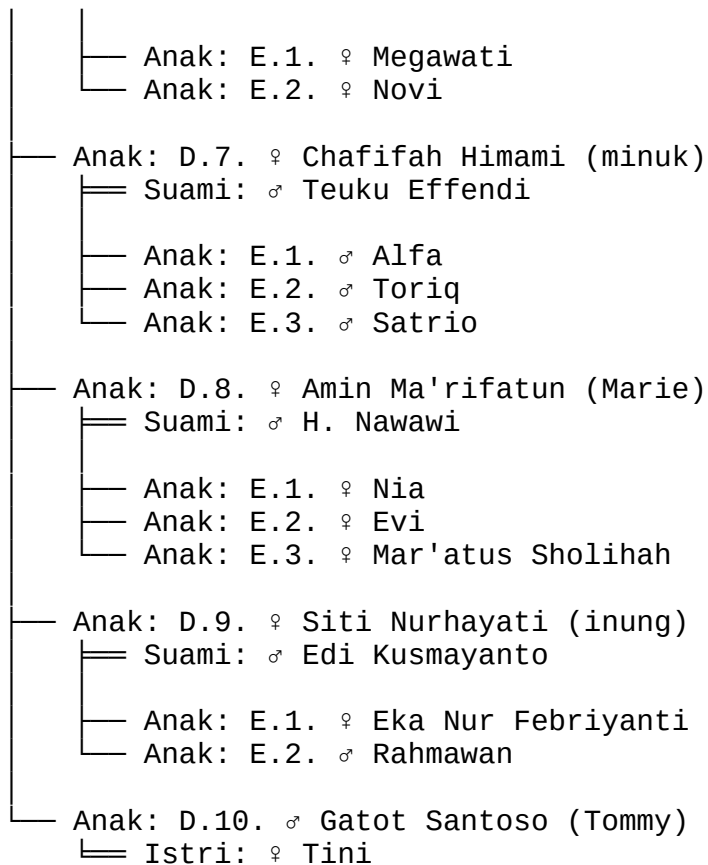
Anak: E.1. ♀ Megawati
Anak: E.2. ♀ Novi

Anak: D.7. ♀ Chafifah Himami (minuk)
Suami: ♂ Teuku Effendi

Anak: E.1. ♂ Alfa
Anak: E.2. ♂ Toriq
Anak: E.3. ♂ Satrio

Anak: D.8. ♀ Amin Ma'rifatun (Marie)
Suami: ♂ H. Nawawi

Anak: E.1. ♀ Nia
Anak: E.2. ♀ Evi
Anak: E.3. ♀ Mar'atus Sholihah

Anak: D.9. ♀ Siti Nurhayati (inung)
Suami: ♂ Edi Kusmayanto

Anak: E.1. ♀ Eka Nur Febriyanti
Anak: E.2. ♂ Rahmawan

Anak: D.10. ♂ Gatot Santoso (Tommy)
Istri: ♀ Tini